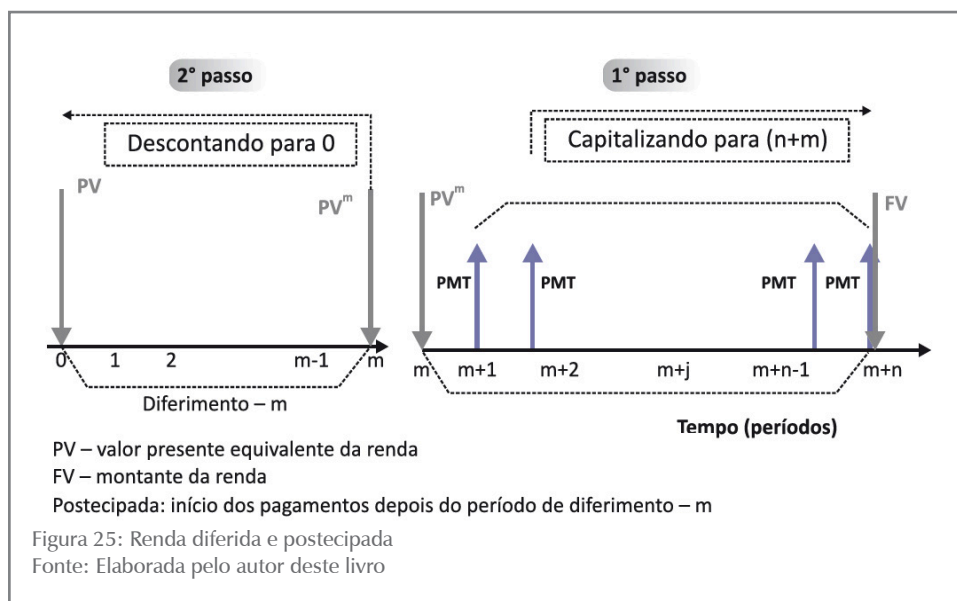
2° passo

1° passo

Descontando para 0

Capitalizando para (n+m)

PV

$PV^m$

$PV^m$

FV

PMT

PMT

PMT

PMT

0 1 2 m-1 m

m m+1 m+2 m+j m+n-1 m+n

Diferimento – m

Tempo (períodos)

PV – valor presente equivalente da renda

FV – montante da renda

Postecipada: início dos pagamentos depois do período de diferimento – m

Figura 25: Renda diferida e postecipada
Fonte: Elaborada pelo autor deste livro